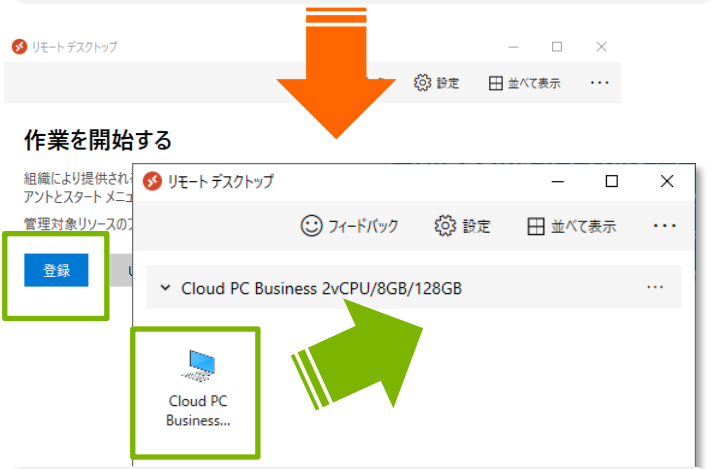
リモート デスクトップ

設定

並べて表示

···

作業を開始する

組織により提供され

アントとスタート メニュ

管理対象リソースのフ

登録

リモート デスクトップ

フィードバック

設定

並べて表示

···

Cloud PC Business 2vCPU/8GB/128GB

···

Cloud PC Business...